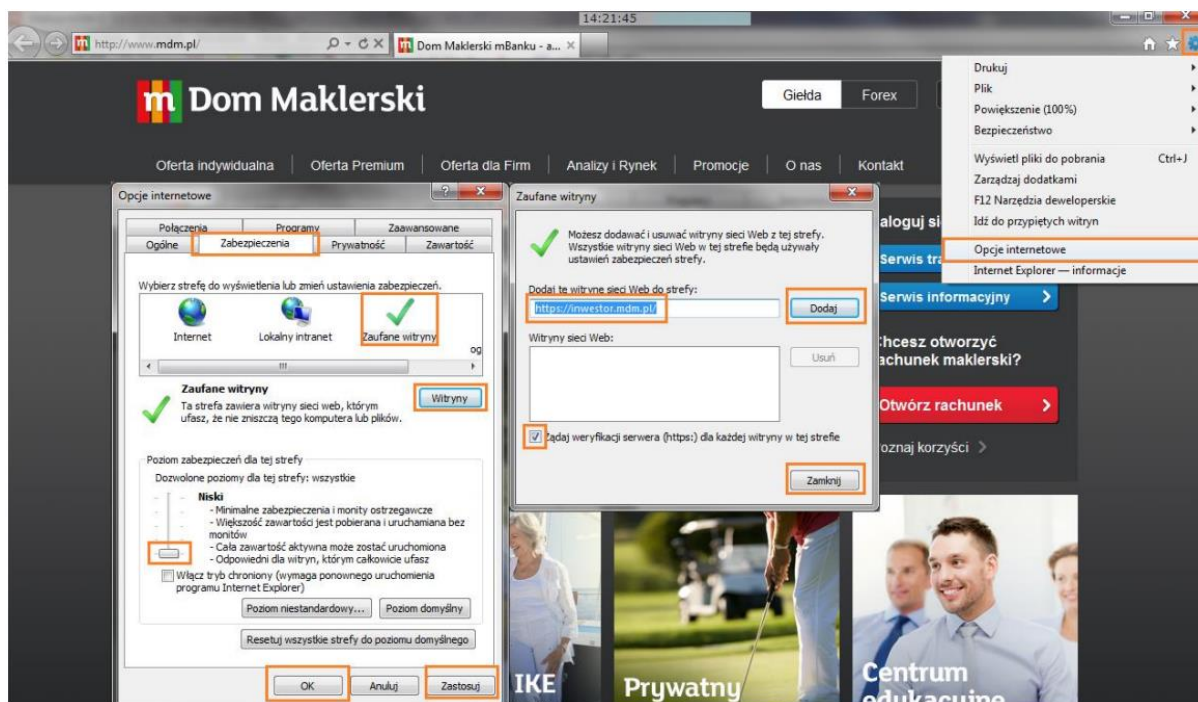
14:21:45

http://www.mdm.pl/

Dom Maklerski mBanku - a...

m Dom Maklerski

Giełda

Forex

Oferta indywidualna | Oferta Premium | Oferta dla Firm | Analizy i Rynek | Promocje | O nas | Kontakt

Drukuj
Plik
Powiększenie (100%)
Bezpieczeństwo
Wyświetl pliki do pobrania Ctrl+J
Zarządzaj dodatkami
F12 Narzędzia deweloperskie
Idź do przypiętych witryn
Opcje internetowe
Internet Explorer — informacje

Opcje internetowe

Połączenia | Programy | Zaawansowane
Ogólne | Zabezpieczenia | Prywatność | Zawartość

Wybierz strefę do wyświetlenia lub zmień ustawienia zabezpieczeń.

Internet | Lokalny intranet | Zaufane witryny

Zaufane witryny
Ta strefa zawiera witryny sieci web, którym ufasz, że nie zniszczą tego komputera lub plików.

Witryny

Poziom zabezpieczeń dla tej strefy
Dozwolone poziomy dla tej strefy: wszystkie

Niski
- Minimalne zabezpieczenia i monity ostrzegawcze
- Większość zawartości jest pobierana i uruchamiana bez monitów
- Cała zawartość aktywna może zostać uruchomiona
- Odpowiedni dla witryn, którym całkowicie ufasz

Włącz tryb chroniony (wymaga ponownego uruchomienia programu Internet Explorer)

Poziom niestandardowy... | Poziom domyślny

Resetuj wszystkie strefy do poziomu domyślnego

OK | Anuluj | Zastosuj

Zaufane witryny

Możesz dodawać i usuwać witryny sieci Web z tej strefy. Wszystkie witryny sieci Web w tej strefie będą używały ustawień zabezpieczeń strefy.

Dodaj tę witrynę sieci Web do strefy:
https://inwestor.mdm.pl/

Dodaj

Witryny sieci Web:

Usuń

Żądaj weryfikacji serwera (https:) dla każdej witryny w tej strefie

Zamknij

aloguj si

Serwis tra

Serwis informacyjny

:hcesz otworzyć achunek maklerski?

Otwórz rachunek

oznaj korzyści

IKE

Prywatny

Centrum edukacyjne